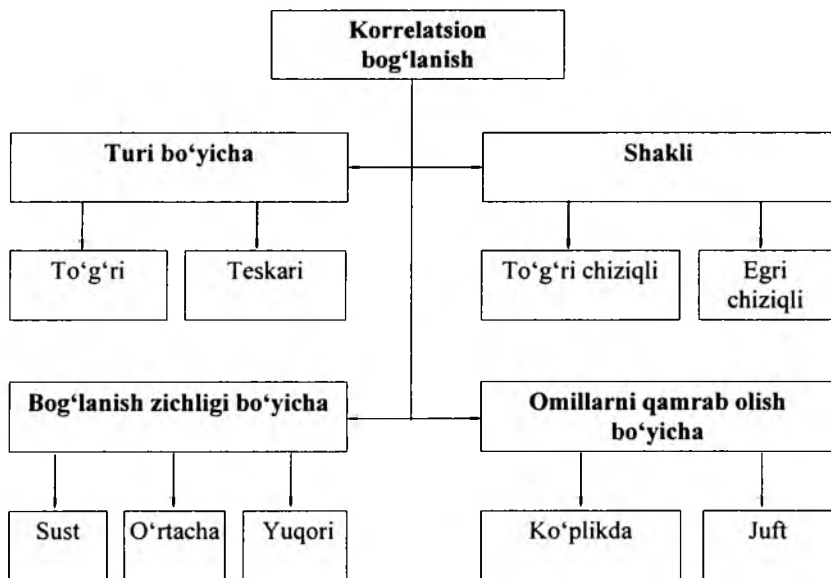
Korrelatsion bog‘lanish

Turi bo‘yicha

Shakli

To‘g‘ri

Teskari

To‘g‘ri chiziqli

Egri chiziqli

Bog‘lanish zichligi bo‘yicha

Omillarni qamrab olish bo‘yicha

Sust

O‘rtacha

Yuqori

Ko‘plikda

Juft